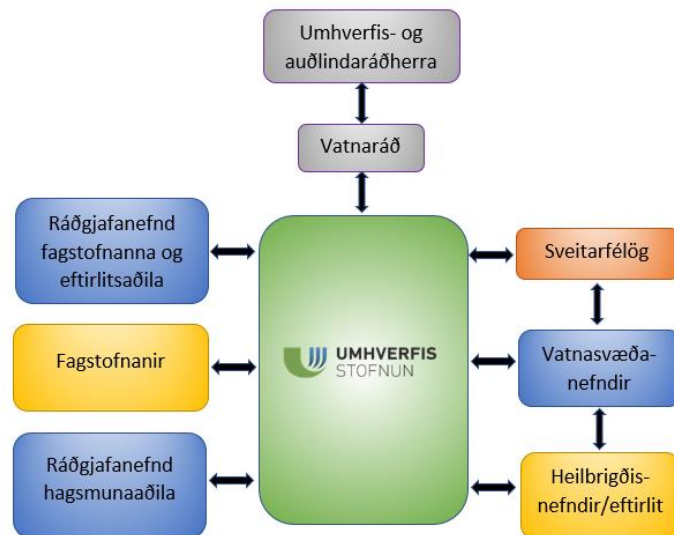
Umhverfis- og auðlindaráðherra

Vatnaráð

Ráðgjafanefnd fagstofnanna og eftirlitsaðila

Fagstofnanir

Ráðgjafanefnd hagsmunaaðila

UMHVERFIS STOFNUN

Sveitarfélög

Vatnasvæða-nefndir

Heilbrigðis-nefndir/eftirlit